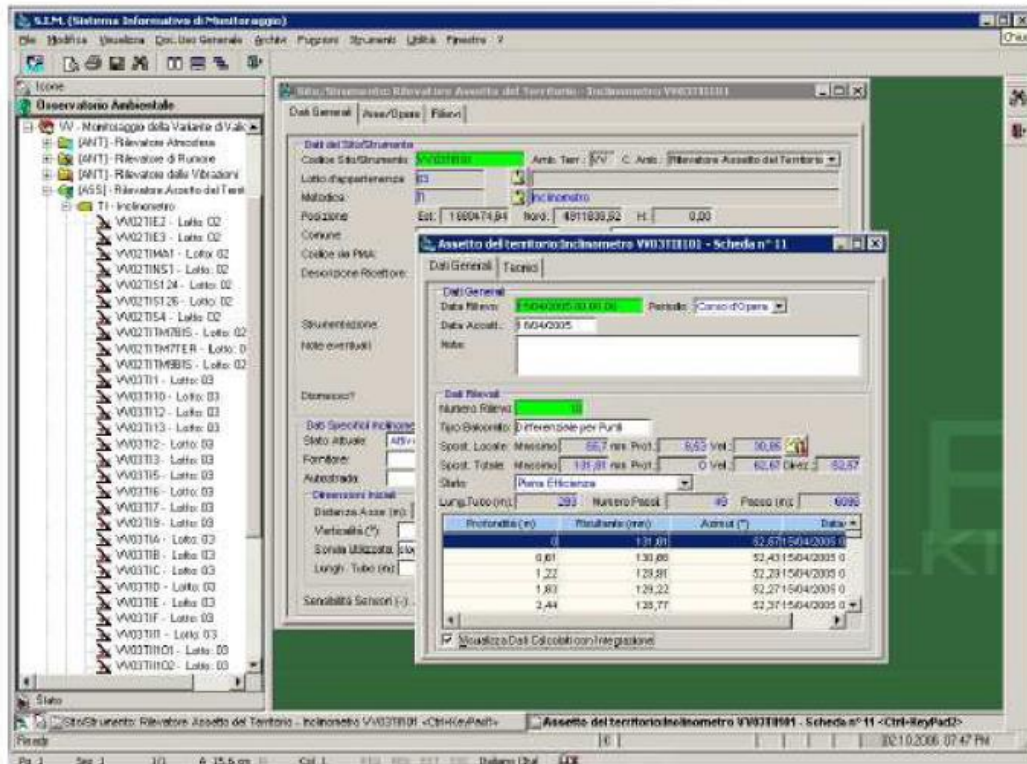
S.I.M. (Sistema Informativo di Monitoraggio)
File Modifica Visualizza Doc.Uso Generale Archivi Funzioni Strumenti Utilità Finestra ?

Icone
Osservatorio Ambientale
VV - Monitoraggio della Variante di Valic
[ANT] - Rilevatore Atmosfera
[ANT] - Rilevatore di Rumore
[ANT] - Rilevatore delle Vibrazioni
[ASS] - Rilevatore Assetto del Territ
TI - Inclinometro
VV02TIE2 - Lotto: 02
VV02TIE3 - Lotto: 02
VV02TIMA1 - Lotto: 02
VV02TINS1 - Lotto: 02
VV02TIS124 - Lotto: 02
VV02TIS126 - Lotto: 02
VV02TIS4 - Lotto: 02
VV02TITM7BIS - Lotto: 02
VV02TITM7TER - Lotto: 0
VV02TITM9BIS - Lotto: 02
VV03TI1 - Lotto: 03
VV03TI10 - Lotto: 03
VV03TI12 - Lotto: 03
VV03TI13 - Lotto: 03
VV03TI2 - Lotto: 03
VV03TI3 - Lotto: 03
VV03TI5 - Lotto: 03
VV03TI6 - Lotto: 03
VV03TI7 - Lotto: 03
VV03TI9 - Lotto: 03
VV03TIA - Lotto: 03
VV03TIB - Lotto: 03
VV03TIC - Lotto: 03
VV03TID - Lotto: 03
VV03TIE - Lotto: 03
VV03TIF - Lotto: 03
VV03TII - Lotto: 03
VV03TII01 - Lotto: 03
VV03TII02 - Lotto: 03
Stato

Sito/Strumento: Rilevatore Assetto del Territorio - Inclinometro VV03TII01
Dati Generali | Asse/Opere | Rilievi
Dati del Sito/Strumento
Codice Sito/Strumento VV03TII01 Amb. Terr.: VV C. Amb.: Rilevatore Assetto del Territorio
Lotto d'appartenenza 03
Metodica TI Inclinometro
Posizione Est: 1680474,84 Nord: 4811838,92 H: 0,00
Comune
Codice da PMA
Descrizione Ricettore
Strumentazione
Note eventuali
Dismesso?
Dati Specifici Inclinome
Stato Attuale Attivo
Fornitore
Autostrada
Dimensioni Iniziali
Distanza Asse (m)
Verticalità (°)
Sonda Utilizzata
Lungh. Tubo (m)
Sensibilità Sensori (-)

Assetto del territorio\Inclinometro VV03TII01 - Scheda n° 11
Dati Generali | Tecnici
Dati Generali
Data Rilievo 15/04/2005 00.00.00 Periodo Corso d'Opera
Data Accett. 16/04/2005
Note
Dati Rilievo
Numero Rilievo 10
Tipo Elaborato Differenziale per Punti
Spost. Locale: Massimo 55,7 mm Prof.: 6,53 Vel.: 30,85
Spost. Totale: Massimo 131,81 mm Prof.: 0 Vel.: 62,67 Direz.: 52,67
Stato Piena Efficienza
Lung.Tubo (m) 283 Numero Passi 49 Passo (m) 6096

| Profondità (m) | Risultante (mm) | Azimut (°) | Data |
|---|---|---|---|
| 0 | 131,81 | 52,67 15/04/2005 0 | |
| 0,61 | 130,88 | 52,43 15/04/2005 0 | |
| 1,22 | 129,81 | 52,29 15/04/2005 0 | |
| 1,83 | 129,22 | 52,27 15/04/2005 0 | |
| 2,44 | 128,77 | 52,37 15/04/2005 0 | |

Visualizza Dati Calcolati con Integrazione

Sito/Strumento: Rilevatore Assetto del Territorio - Inclinometro VV03TII01 <Ctrl+KeyPad1>
Assetto del territorio\Inclinometro VV03TII01 - Scheda n° 11 <Ctrl+KeyPad2>
Ready
02.10.2006 07.47 PM